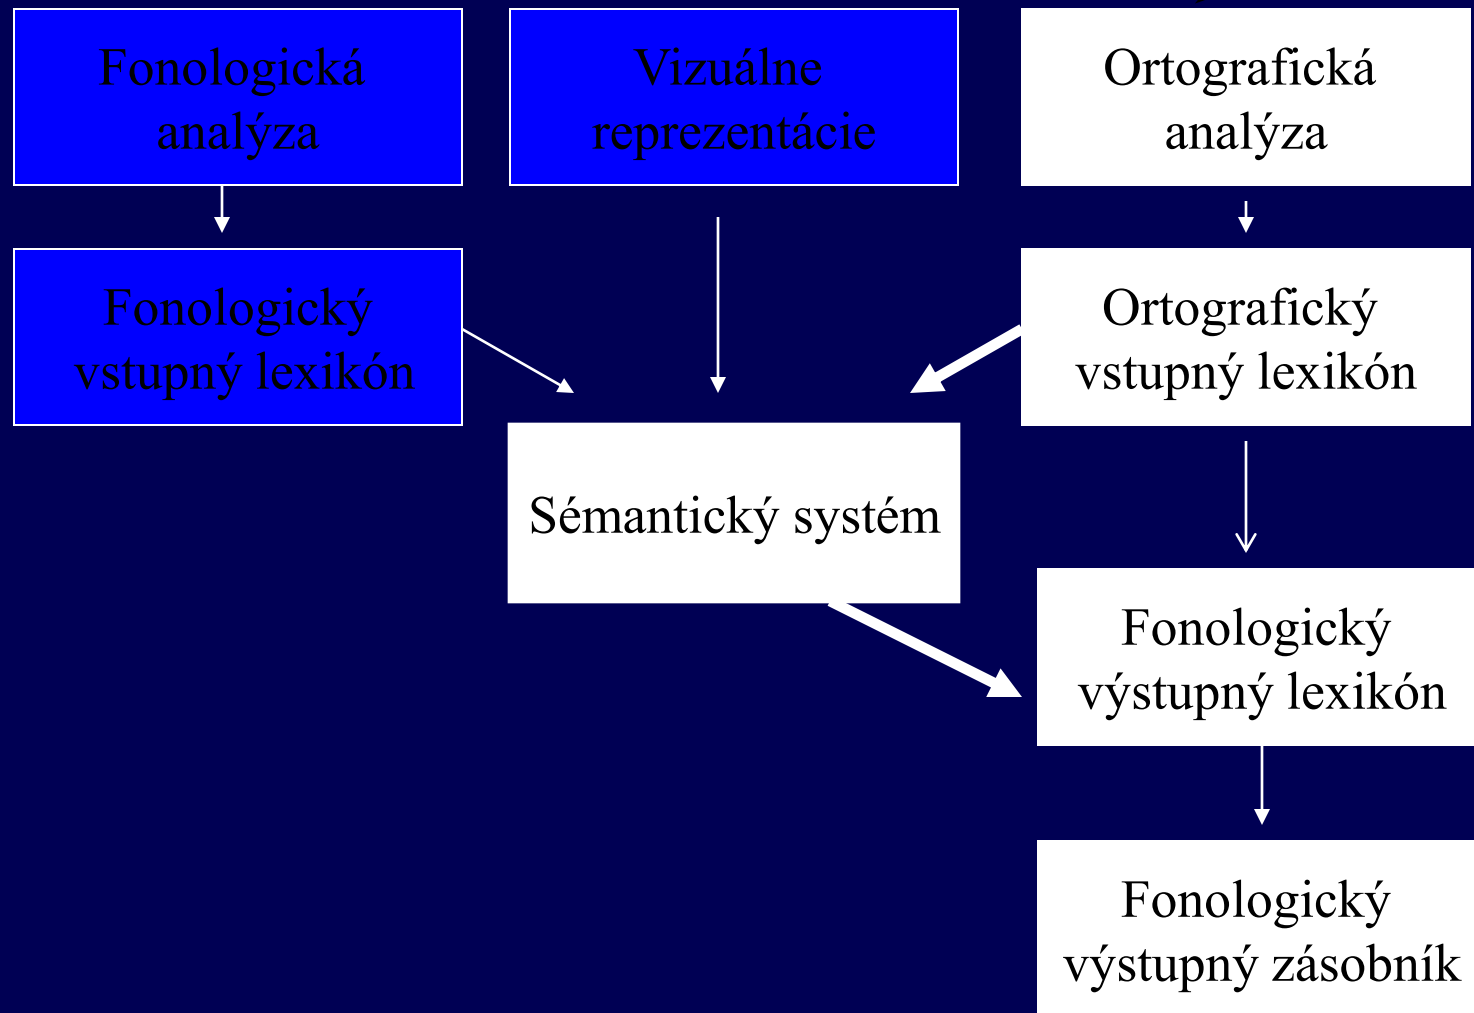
Fonologická analýza

Vizuálne reprezentácie

Ortografická analýza

Fonologický vstupný lexikón

Ortografický vstupný lexikón

Sémantický systém

Fonologický výstupný lexikón

Fonologický výstupný zásobník